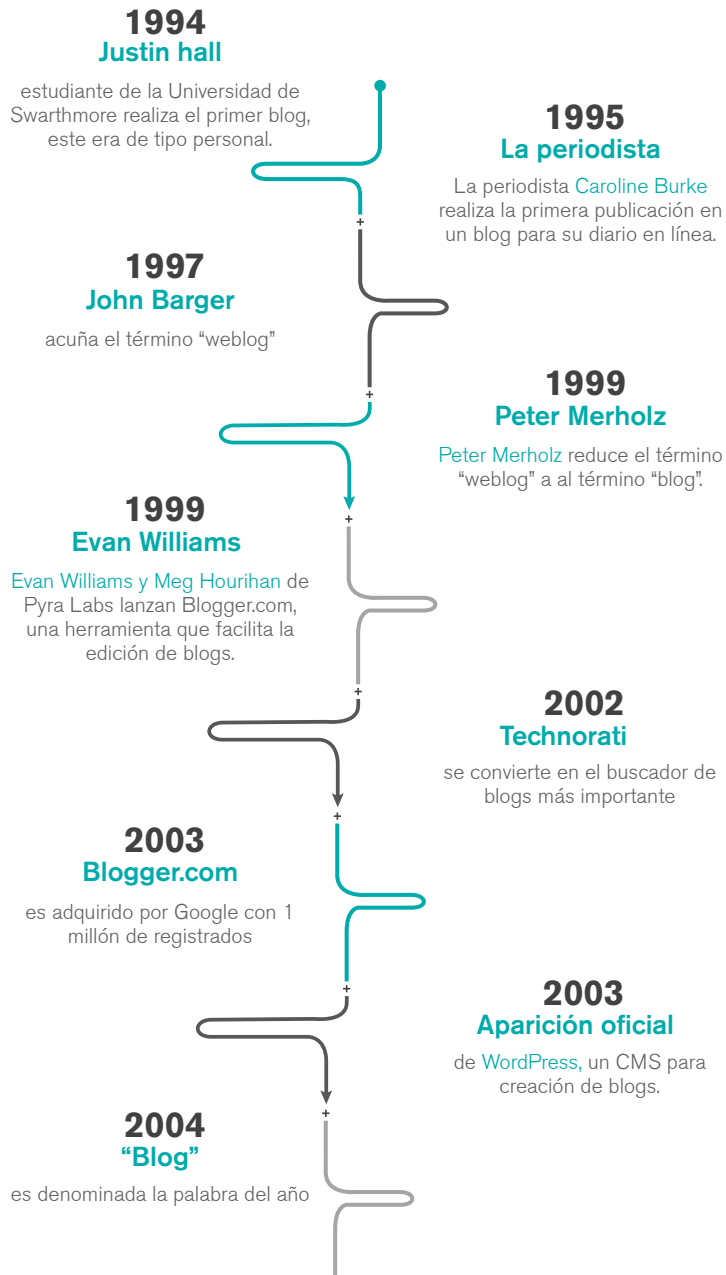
1994
Justin hall

estudiante de la Universidad de Swarthmore realiza el primer blog, este era de tipo personal.

1995
La periodista

La periodista Caroline Burke realiza la primera publicación en un blog para su diario en línea.

1997
John Barger

acuña el término “weblog”

1999
Peter Merholz

Peter Merholz reduce el término “weblog” a al término “blog”.

1999
Evan Williams

Evan Williams y Meg Hourihan de Pyra Labs lanzan Blogger.com, una herramienta que facilita la edición de blogs.

2002
Technorati

se convierte en el buscador de blogs más importante

2003
Blogger.com

es adquirido por Google con 1 millón de registrados

2003
Aparición oficial

de WordPress, un CMS para creación de blogs.

2004
“Blog”

es denominada la palabra del año